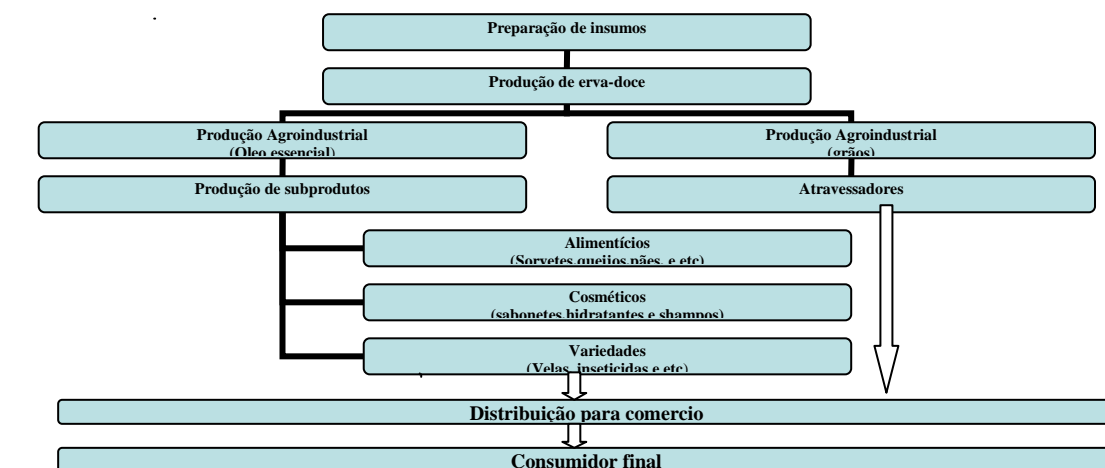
Preparação de insumos

Produção de erva-doce

Produção Agroindustrial (Oleo essencial)

Produção Agroindustrial (grãos)

Produção de subprodutos

Atravessadores

Alimentícios (Sorvetes queijos pães, e etc)

Cosméticos (sabonetes hidratantes e shampos)

Variedades (Velas, inseticidas e etc)

Distribuição para comercio

Consumidor final